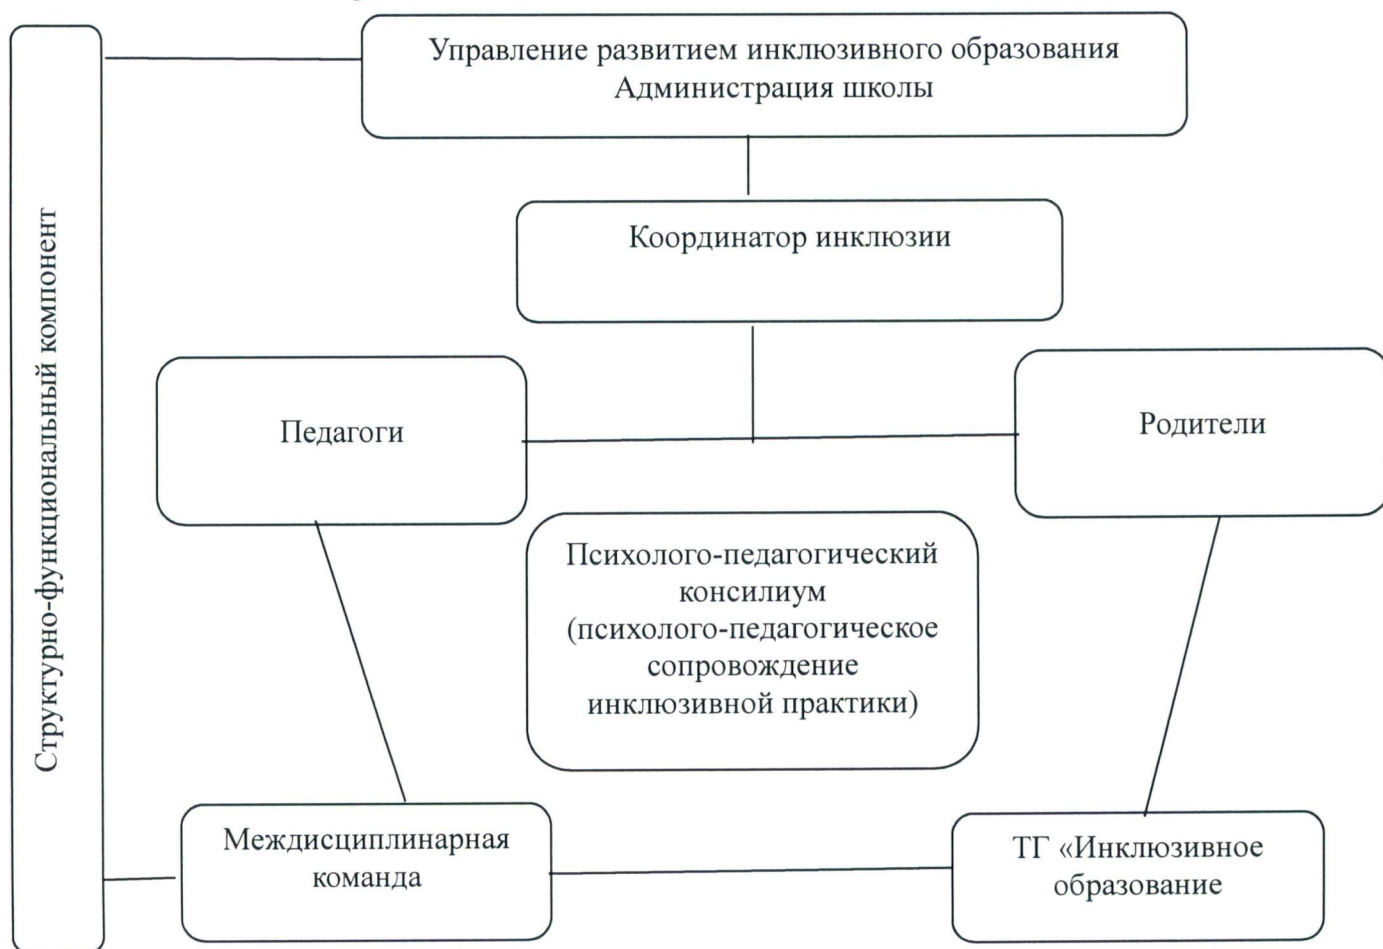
Структурно-функциональный компонент

Управление развитием инклюзивного образования
Администрация школы

Координатор инклюзии

Педагоги

Родители

Психолого-педагогический консилиум (психолого-педагогическое сопровождение инклюзивной практики)

Междисциплинарная команда

ТГ «Инклюзивное образование